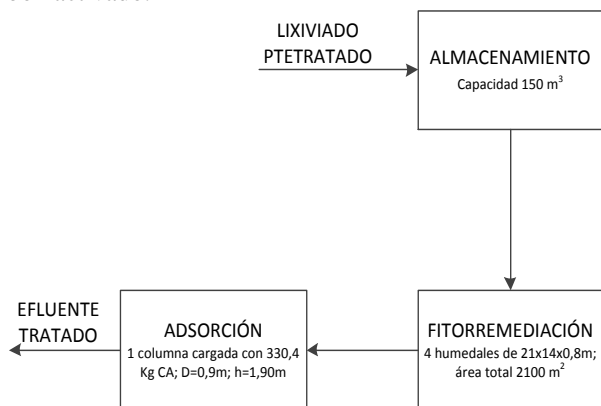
LIXIVIADO PTETRATADO

ALMACENAMIENTO
Capacidad 150 m$^3$

FITORREMEDIACIÓN
4 humedales de 21x14x0,8m; área total 2100 m$^2$

ADSORCIÓN
1 columna cargada con 330,4 Kg CA; D=0,9m; h=1,90m

EFLUENTE TRATADO